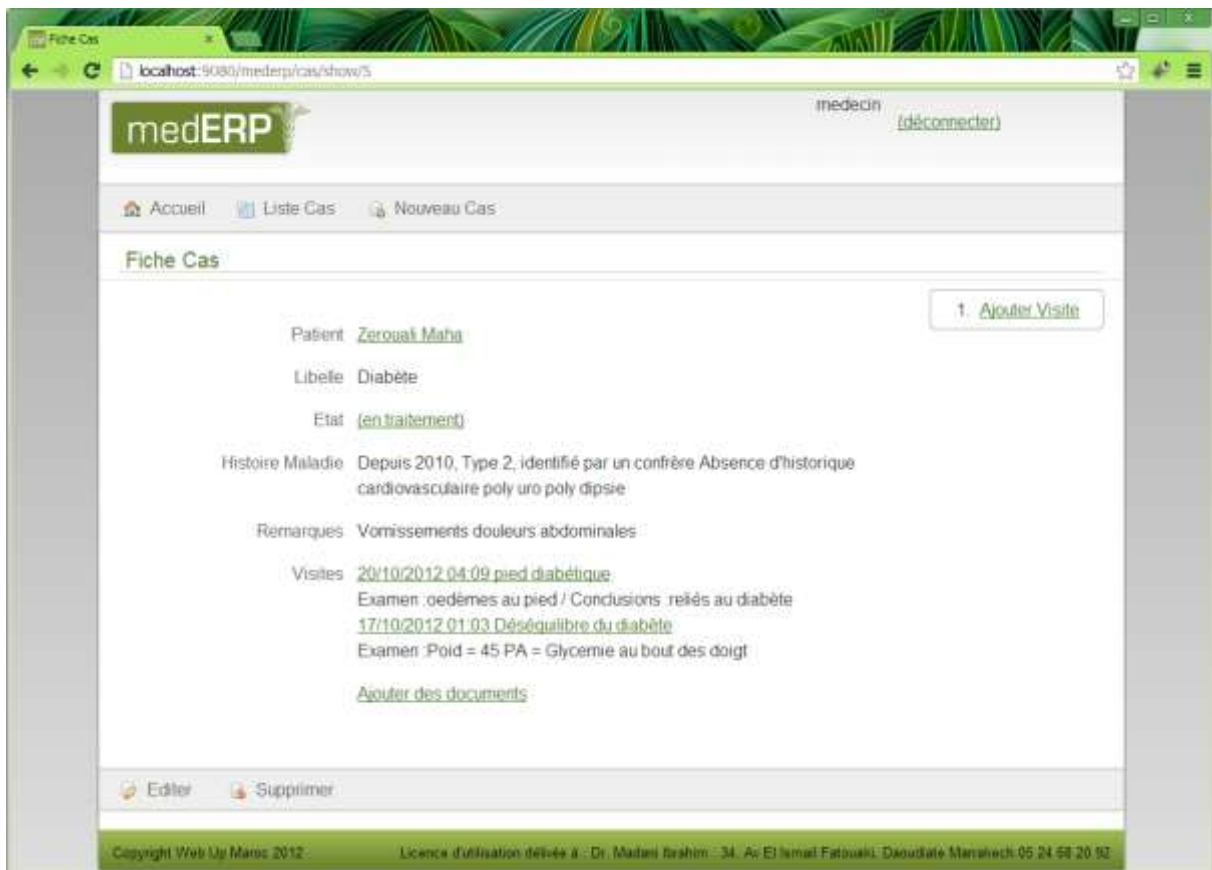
Fiche Cas

localhost:9080/mederp/cas/show/5

medERP

medecin (déconnecter)

Accueil Liste Cas Nouveau Cas

Fiche Cas

1. Ajouter Visite

Patient Zerouali Maha

Libelle Diabète

Etat (en traitement)

Histoire Maladie Depuis 2010, Type 2, identifié par un confrère Absence d'historique cardiovasculaire poly uro poly dipsie

Remarques Vomissements douleurs abdominales

Visites 20/10/2012 04:09 pied diabétique
Examen :oedèmes au pied / Conclusions :reliés au diabète
17/10/2012 01:03 Déséquilibre du diabète
Examen :Poid = 45 PA = Glycemie au bout des doigt

Ajouter des documents

Editer Supprimer

Copyright Web Up Maroc 2012 Licence d'utilisation délivée à : Dr. Madani Ibrahim : 34, Av El Ismail Fatouaki, Daoudiate Marrakech 05 24 58 20 92